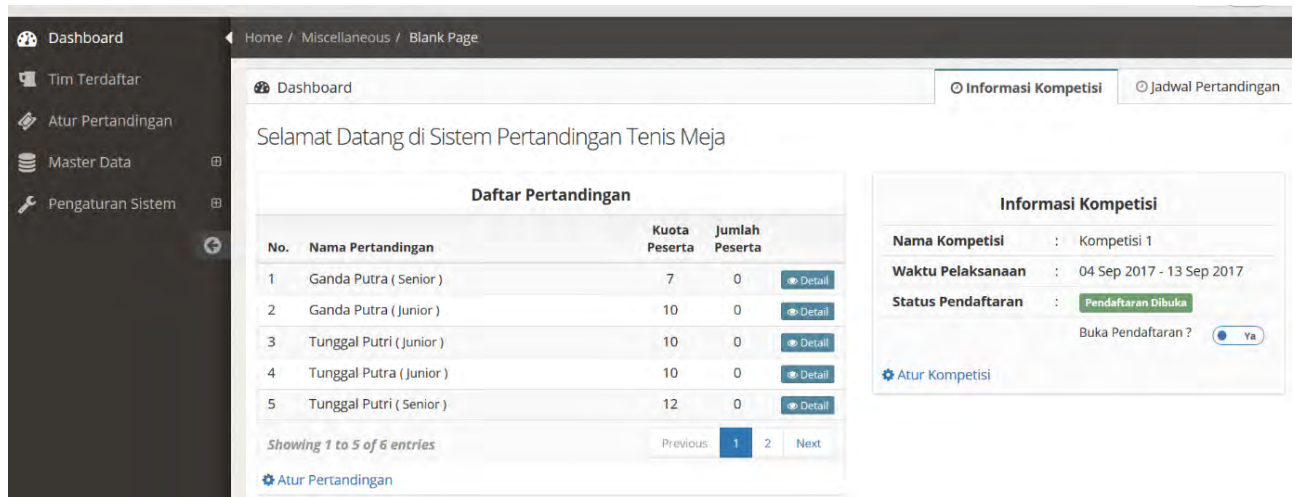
Dashboard
Tim Terdaftar
Atur Pertandingan
Master Data
Pengaturan Sistem

Home / Miscellaneous / Blank Page

Dashboard

Informasi Kompetisi
Jadwal Pertandingan

Selamat Datang di Sistem Pertandingan Tenis Meja

Daftar Pertandingan

| No. | Nama Pertandingan | Kuota Peserta | Jumlah Peserta | |
|---|---|---|---|---|
| 1 | Ganda Putra ( Senior ) | 7 | 0 | Detail |
| 2 | Ganda Putra ( Junior ) | 10 | 0 | Detail |
| 3 | Tunggal Putri ( Junior ) | 10 | 0 | Detail |
| 4 | Tunggal Putra ( Junior ) | 10 | 0 | Detail |
| 5 | Tunggal Putri ( Senior ) | 12 | 0 | Detail |

Showing 1 to 5 of 6 entries

Previous 1 2 Next

Atur Pertandingan

Informasi Kompetisi

Nama Kompetisi : Kompetisi 1
Waktu Pelaksanaan : 04 Sep 2017 - 13 Sep 2017
Status Pendaftaran : Pendaftaran Dibuka
Buka Pendaftaran ? Ya

Atur Kompetisi